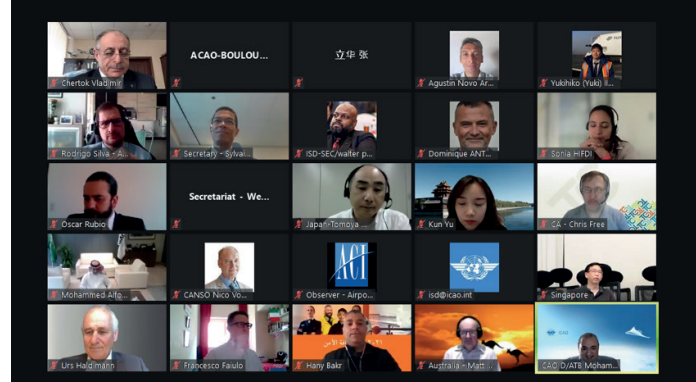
Chertok Vladimir
ACAO-BOULOU...
立华 张
Agustin Novo Ar...
Yukihiko (Yuki) Il...
Rodrigo Silva - A...
Secretary - Sylvai...
ISD-SEC/walter p...
Dominique ANT...
Sonia HIFDI
Oscar Rubio
Secretariat - We...
Japan-Tomoya ...
Kun Yu
CA - Chris Free
Mohammed Afo...
CANSO Nico Vo...
ACI
Observer - Airpo...
isd@icao.int
Singapore
Urs Haldimann
Francesco Faiulo
Hany Bakr
Australia - Matt ...
CAO/D/ATB Moham...